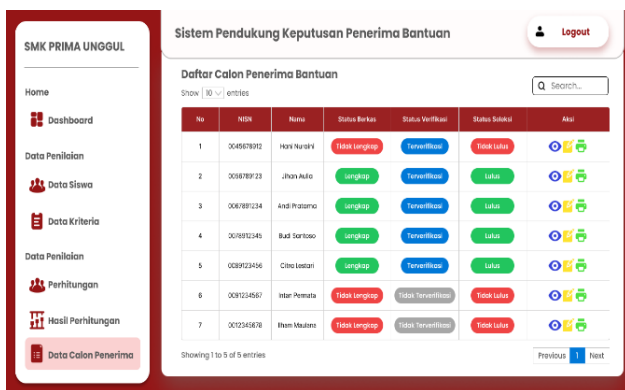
SMK PRIMA UNGGUL

Home

Dashboard

Data Penilaian

Data Siswa

Data Kriteria

Data Penilaian

Perhitungan

Hasil Perhitungan

Data Calon Penerima

Sistem Pendukung Keputusan Penerima Bantuan

Logout

Daftar Calon Penerima Bantuan

Show 10 entries

Search...

| No | NISN | Nama | Status Berkas | Status Verifikasi | Status Seleksi | Aksi |
|---|---|---|---|---|---|---|
| 1 | 0045678012 | Hani Nuraini | Tidak Lengkap | Terverifikasi | Tidak Lulus | |
| 2 | 0056789123 | Jihan Aulia | Lengkap | Terverifikasi | Lulus | |
| 3 | 0067891234 | Andi Pratama | Lengkap | Terverifikasi | Lulus | |
| 4 | 0078912345 | Budi Santoso | Lengkap | Terverifikasi | Lulus | |
| 5 | 0089123456 | Citra Lestari | Lengkap | Terverifikasi | Lulus | |
| 6 | 0091234567 | Intan Permata | Tidak Lengkap | Tidak Terverifikasi | Tidak Lulus | |
| 7 | 0012345678 | Ilham Maulana | Tidak Lengkap | Tidak Terverifikasi | Tidak Lulus | |

Showing 1 to 5 of 5 entries

Previous 1 Next